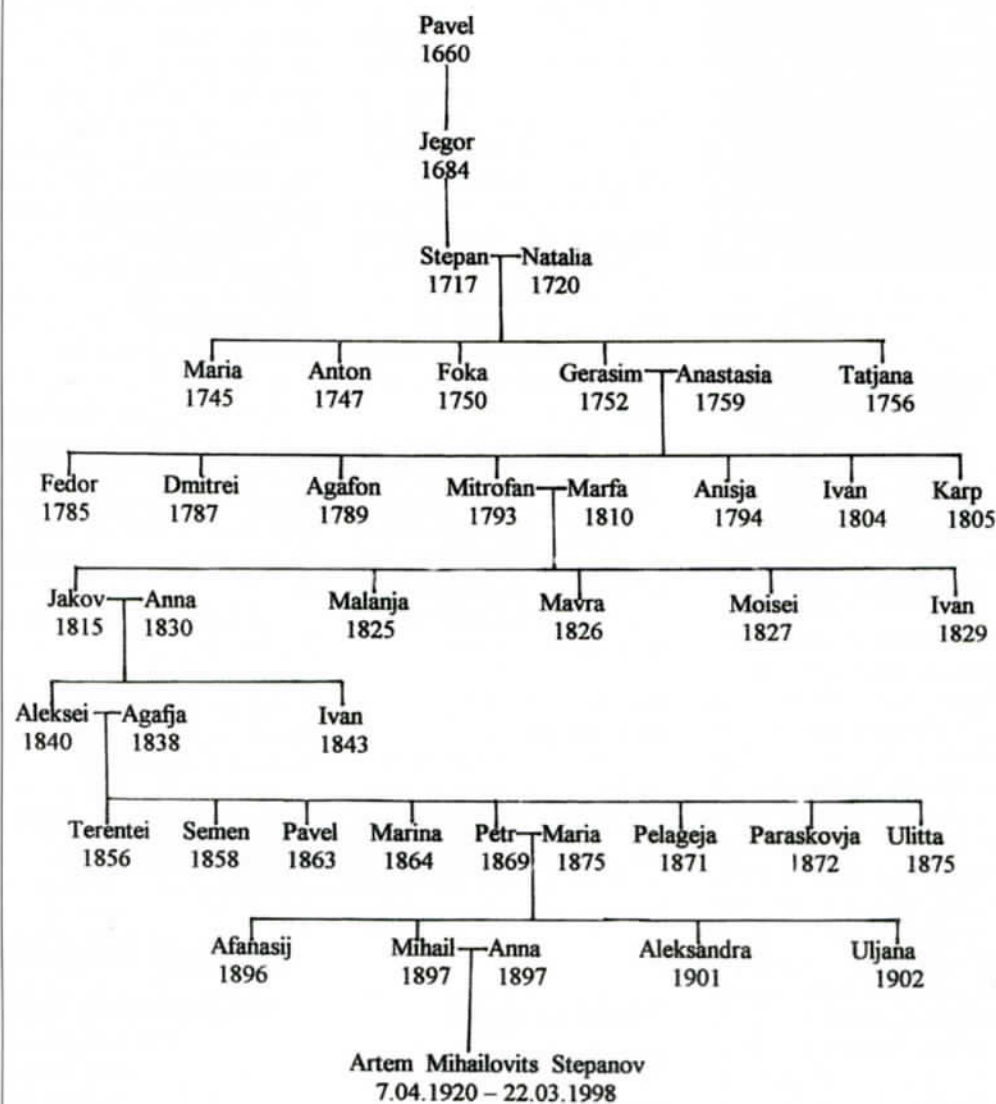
Pavel
1660

Jegor
1684

Stepan Natalia
1717 1720

Maria 1745
Anton 1747
Foka 1750
Gerasim 1752
Anastasia 1759
Tatjana 1756

Fedor 1785
Dmitrei 1787
Agafon 1789
Mitrofan 1793
Marfa 1810
Anisja 1794
Ivan 1804
Karp 1805

Jakov 1815
Anna 1830
Malanja 1825
Mavra 1826
Moisei 1827
Ivan 1829

Aleksei 1840
Agafja 1838
Ivan 1843

Terentei 1856
Semen 1858
Pavel 1863
Marina 1864
Petr 1869
Maria 1875
Pelageja 1871
Paraskovja 1872
Ulitta 1875

Afanasij 1896
Mihail 1897
Anna 1897
Aleksandra 1901
Uljana 1902

Artem Mihailovits Stepanov
7.04.1920 – 22.03.1998